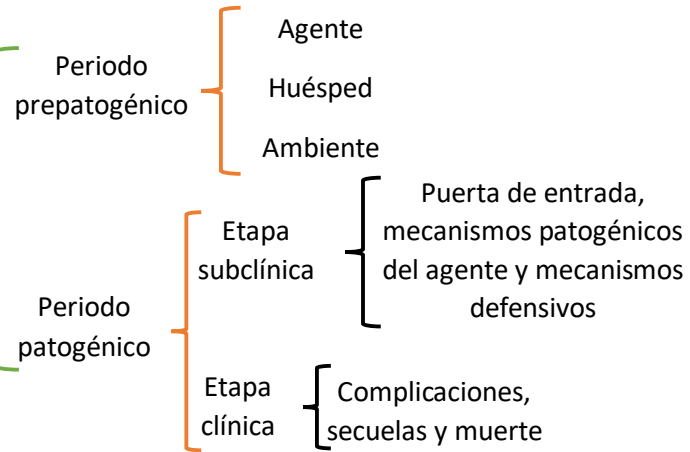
Periodo prepatogénico

Agente

Huésped

Ambiente

Periodo patogénico

Etapa subclínica

Puerta de entrada, mecanismos patogénicos del agente y mecanismos defensivos

Etapa clínica

Complicaciones, secuelas y muerte